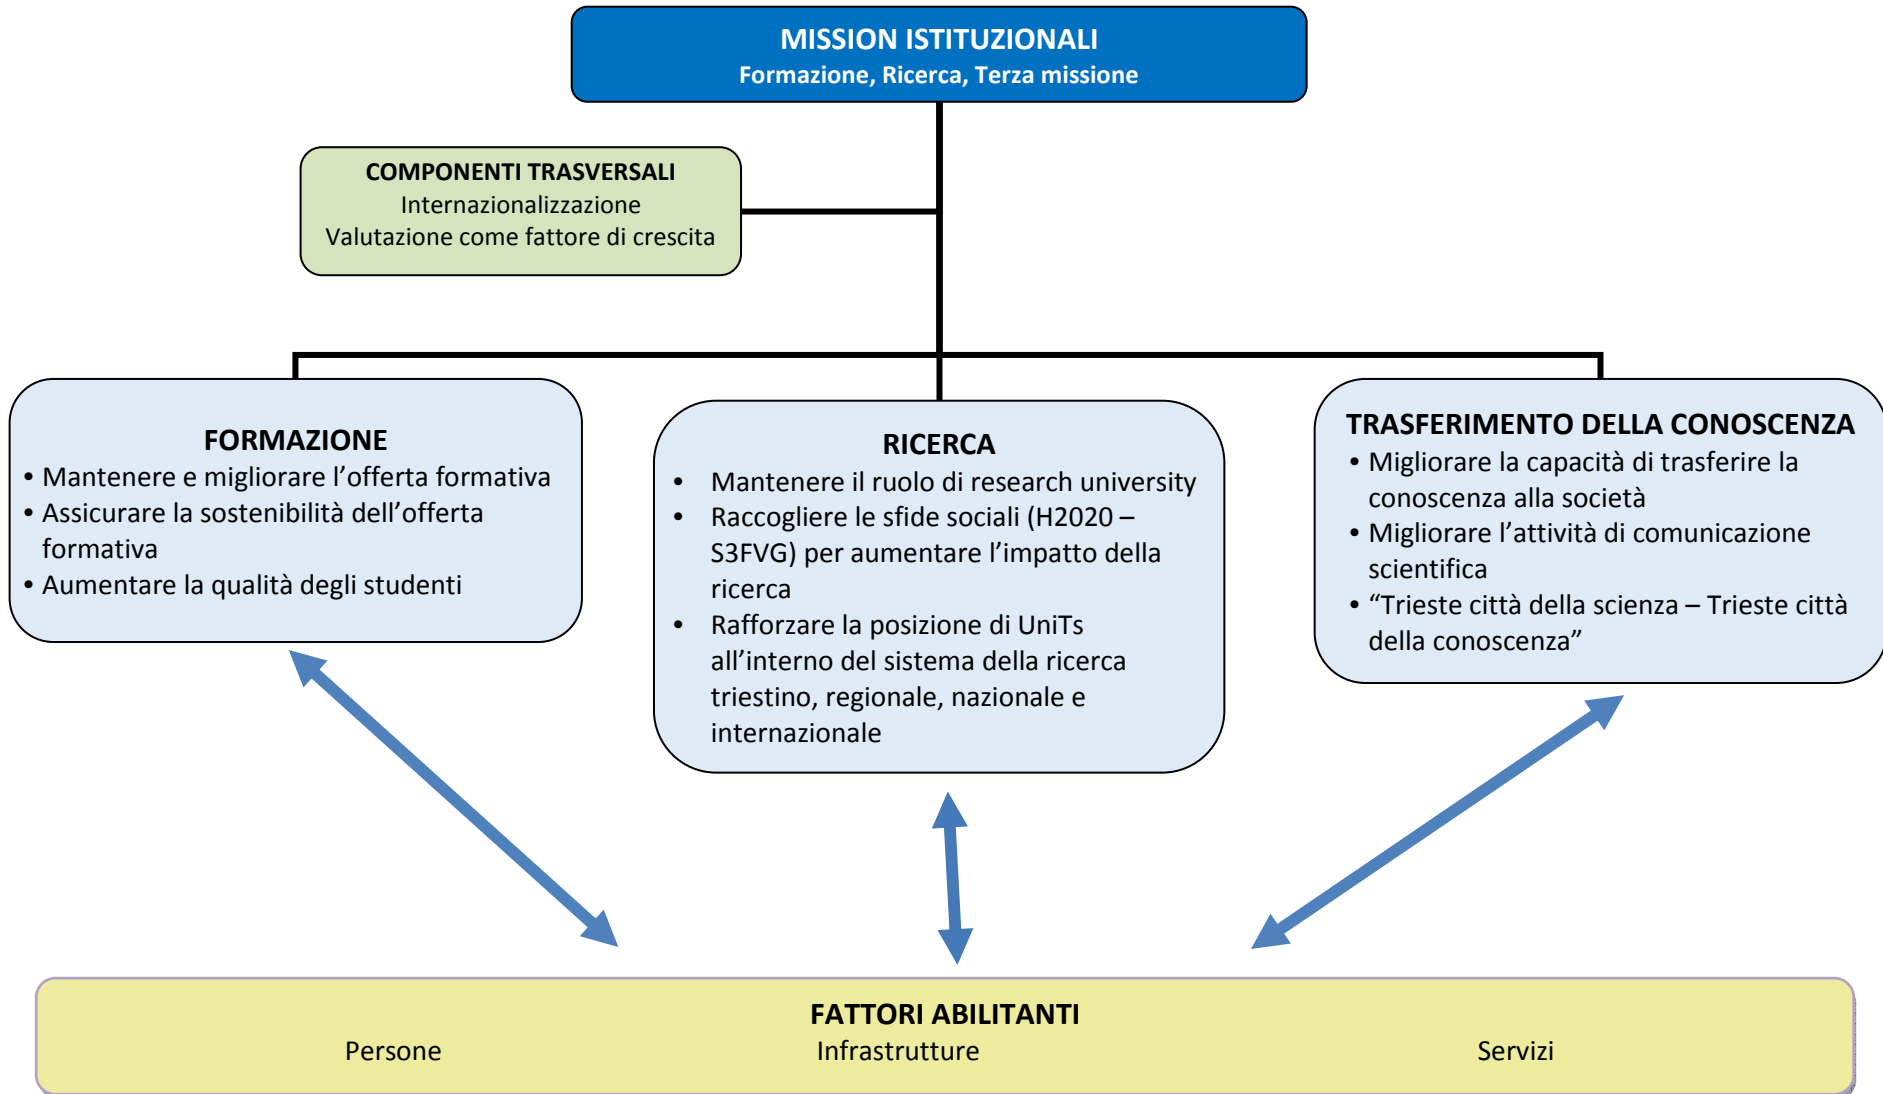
MISSION ISTITUZIONALI
Formazione, Ricerca, Terza missione

COMPONENTI TRASVERSALI
Internazionalizzazione
Valutazione come fattore di crescita

FORMAZIONE
• Mantenere e migliorare l’offerta formativa
• Assicurare la sostenibilità dell’offerta formativa
• Aumentare la qualità degli studenti

RICERCA
• Mantenere il ruolo di research university
• Raccogliere le sfide sociali (H2020 – S3FVG) per aumentare l’impatto della ricerca
• Rafforzare la posizione di UniTs all’interno del sistema della ricerca triestino, regionale, nazionale e internazionale

TRASFERIMENTO DELLA CONOSCENZA
• Migliorare la capacità di trasferire la conoscenza alla società
• Migliorare l’attività di comunicazione scientifica
• “Trieste città della scienza – Trieste città della conoscenza”

FATTORI ABILITANTI
Persone
Infrastrutture
Servizi